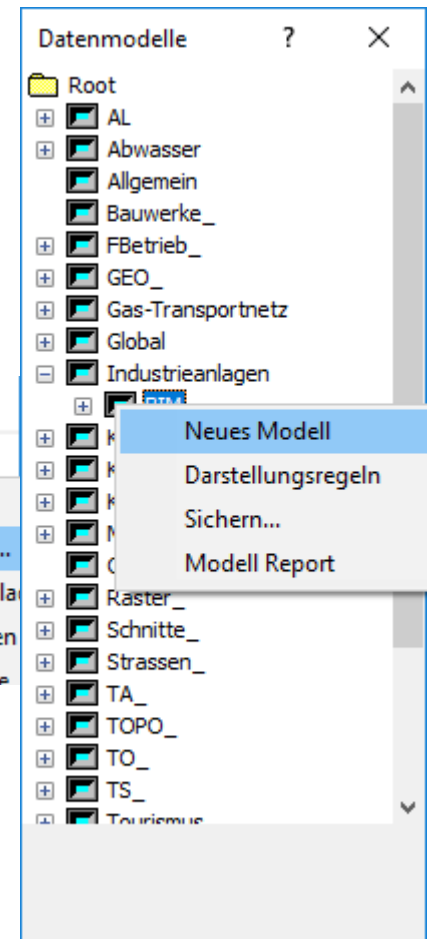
Datenmodelle ? ×

Root
AL
Abwasser
Allgemein
Bauwerke_
FBetrieb_
GEO_
Gas-Transportnetz
Global
Industrieanlagen
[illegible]
K
K
K
M
C
Raster_
Schnitte_
Strassen_
TA_
TOPO_
TO_
TS_
Tourismus

Neues Modell
Darstellungsregeln
Sichern...
Modell Report

...
la
en
e